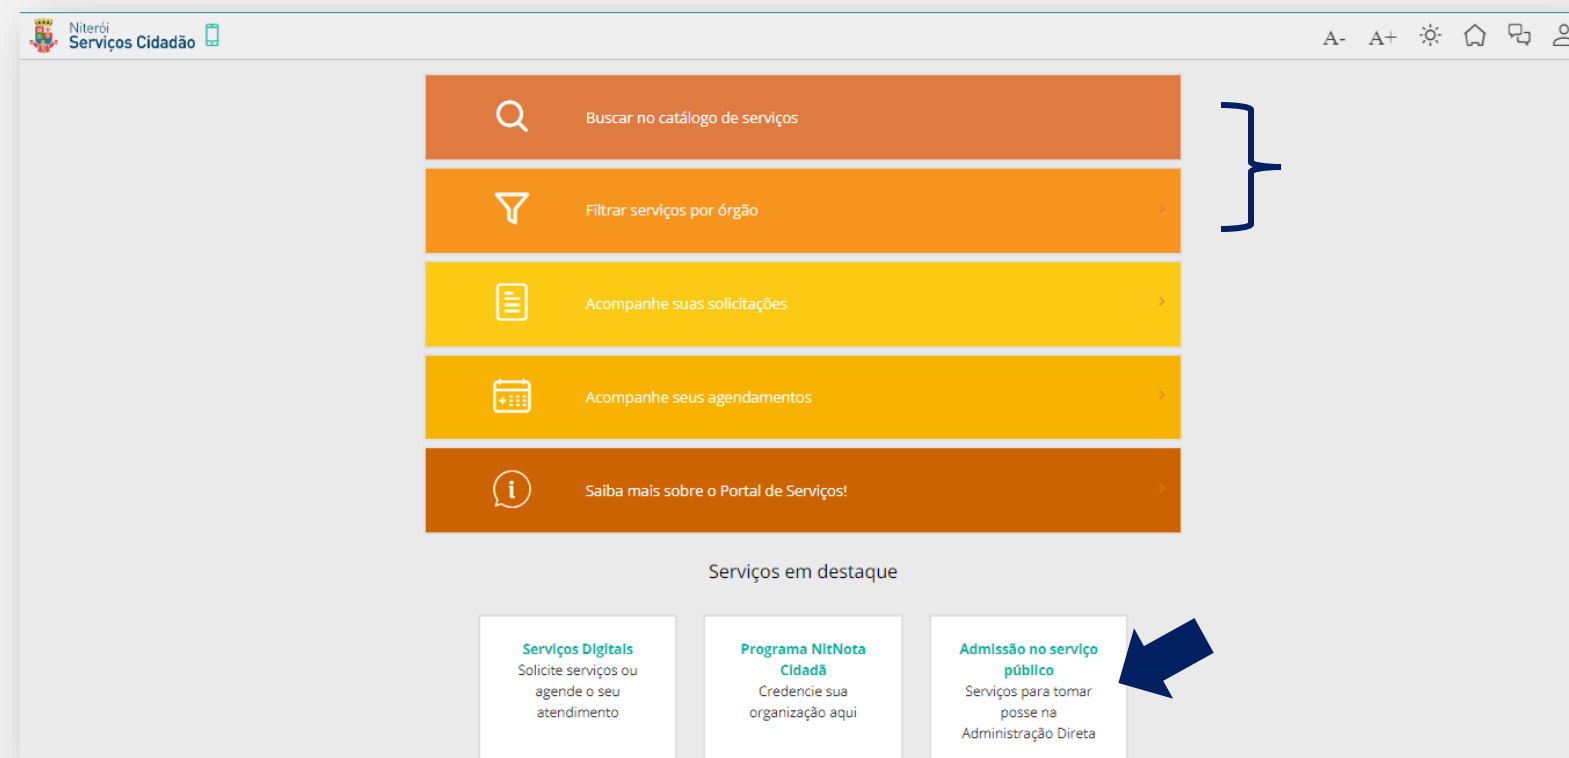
Niterói
Serviços Cidadão

A- A+

Buscar no catálogo de serviços

Filtrar serviços por órgão

Acompanhe suas solicitações

Acompanhe seus agendamentos

Saiba mais sobre o Portal de Serviços!

Serviços em destaque

Serviços Digitais
Solicite serviços ou agende o seu atendimento

Programa NitNota Cidadã
Credencie sua organização aqui

Admissão no serviço público
Serviços para tomar posse na Administração Direta